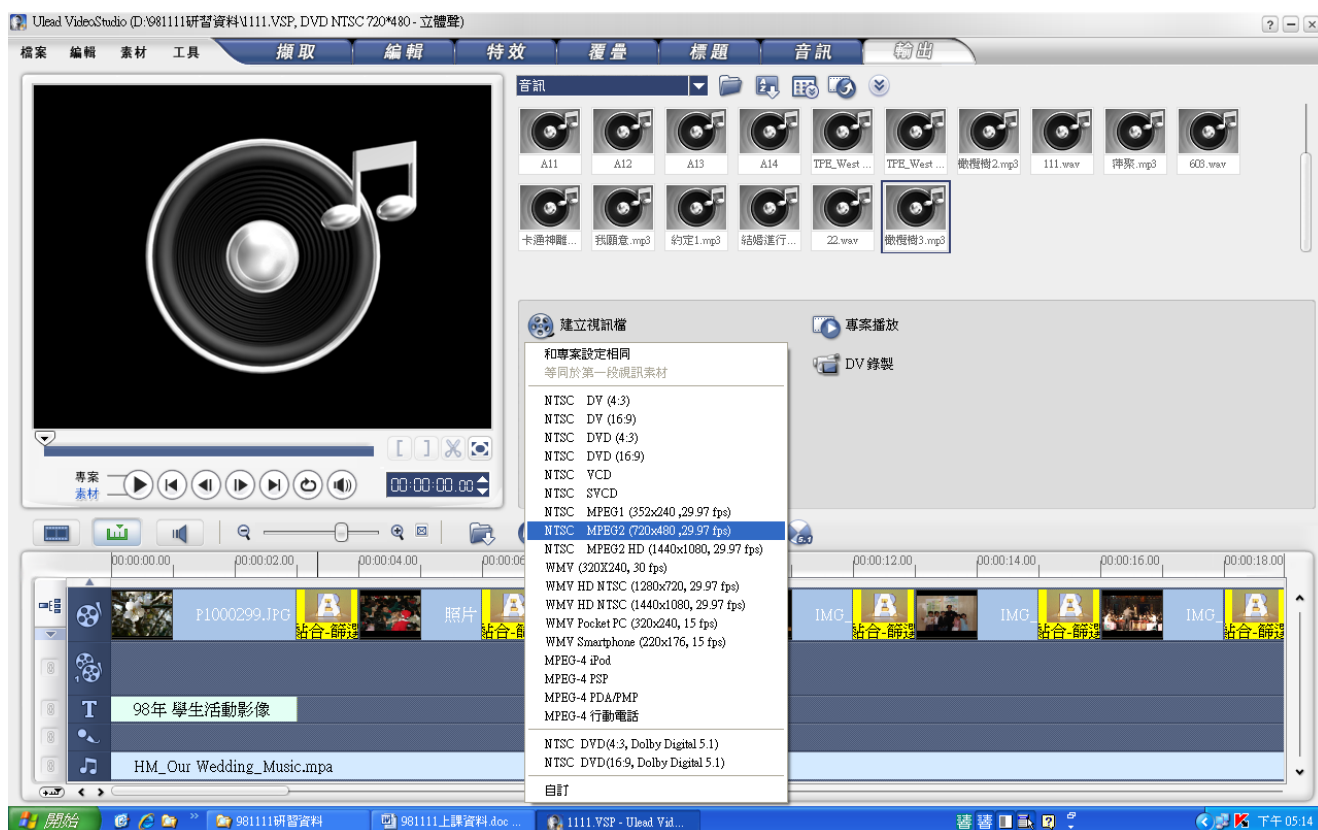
Ulead VideoStudio (D:\981111研習資料\1111.VSP, DVD NTSC 720*480 - 立體聲)

檔案 編輯 素材 工具 擷取 編輯 特效 覆疊 標題 音訊 輸出

音訊

A11 A12 A13 A14 TPE_West ... TPE_West ... 橄欖樹2.mp3 111.wav 陣聚.mp3 603.wav

卡通神雕... 我願意.mp3 約定1.mp3 結婚進行... 22.wav 橄欖樹3.mp3

建立視訊檔

專案播放

DV 錄製

和專案設定相同
等同於第一段視訊素材
NTSC DV (4:3)
NTSC DV (16:9)
NTSC DVD (4:3)
NTSC DVD (16:9)
NTSC VCD
NTSC SVCD
NTSC MPEG1 (352x240 ,29.97 fps)
NTSC MPEG2 (720x480 ,29.97 fps)
NTSC MPEG2 HD (1440x1080, 29.97 fps)
WMV (320X240, 30 fps)
WMV HD NTSC (1280x720, 29.97 fps)
WMV HD NTSC (1440x1080, 29.97 fps)
WMV Pocket PC (320x240, 15 fps)
WMV Smartphone (220x176, 15 fps)
MPEG-4 iPod
MPEG-4 PSP
MPEG-4 PDA/PMP
MPEG-4 行動電話
NTSC DVD(4:3, Dolby Digital 5.1)
NTSC DVD(16:9, Dolby Digital 5.1)
自訂

專案
素材

00:00:00.00

00:00:00.00 00:00:02.00 00:00:04.00 00:00:06 00:00:12.00 00:00:14.00 00:00:16.00 00:00:18.00

P1000299.JPG 黏合-歸邊 照片 黏合-歸 IMG_ 黏合-歸邊 IMG_ 黏合-歸邊 IMG_ 黏合-歸邊

98年 學生活動影像

HM_Our Wedding_Music.mpa

開始 981111研習資料 981111上課資料.doc ... 1111.VSP - Ulead Vid... 下午 05:14